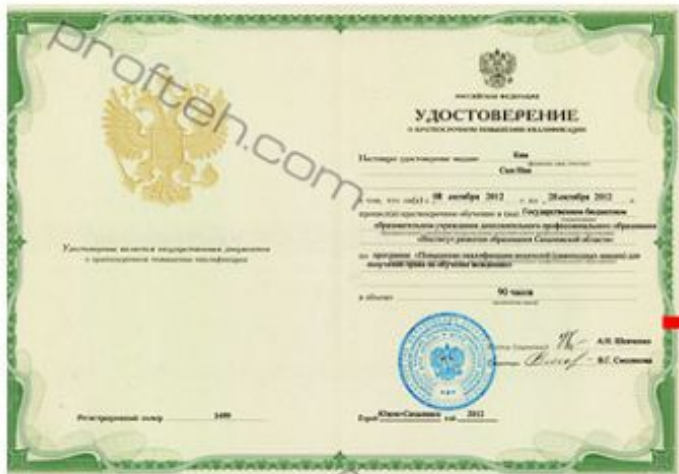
proftéh.com

Удостоверение является государственным документом о краткосрочном повышении квалификации

Регистрационный номер 2499

РОССИЙСКАЯ ФЕДЕРАЦИЯ

УДОСТОВЕРЕНИЕ

о краткосрочном повышении квалификации

Настоящее удостоверение выдано Ким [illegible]

Сын Ман

в том, что он(а) с 08 октября 2012 г. по 20 октября 2012 г.

прошел(а) краткосрочное обучение в (на) Государственном бюджетном образовательном учреждении дополнительного профессионального образования «Институт развития образования Сахалинской области»

по программе «Повышение квалификации педагогов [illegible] для получения права на обучение вождению»

в объеме 90 часов

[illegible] А.Н. Шевченко

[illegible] В.С. Сасонова

Город Южно-Сахалинск год 2012